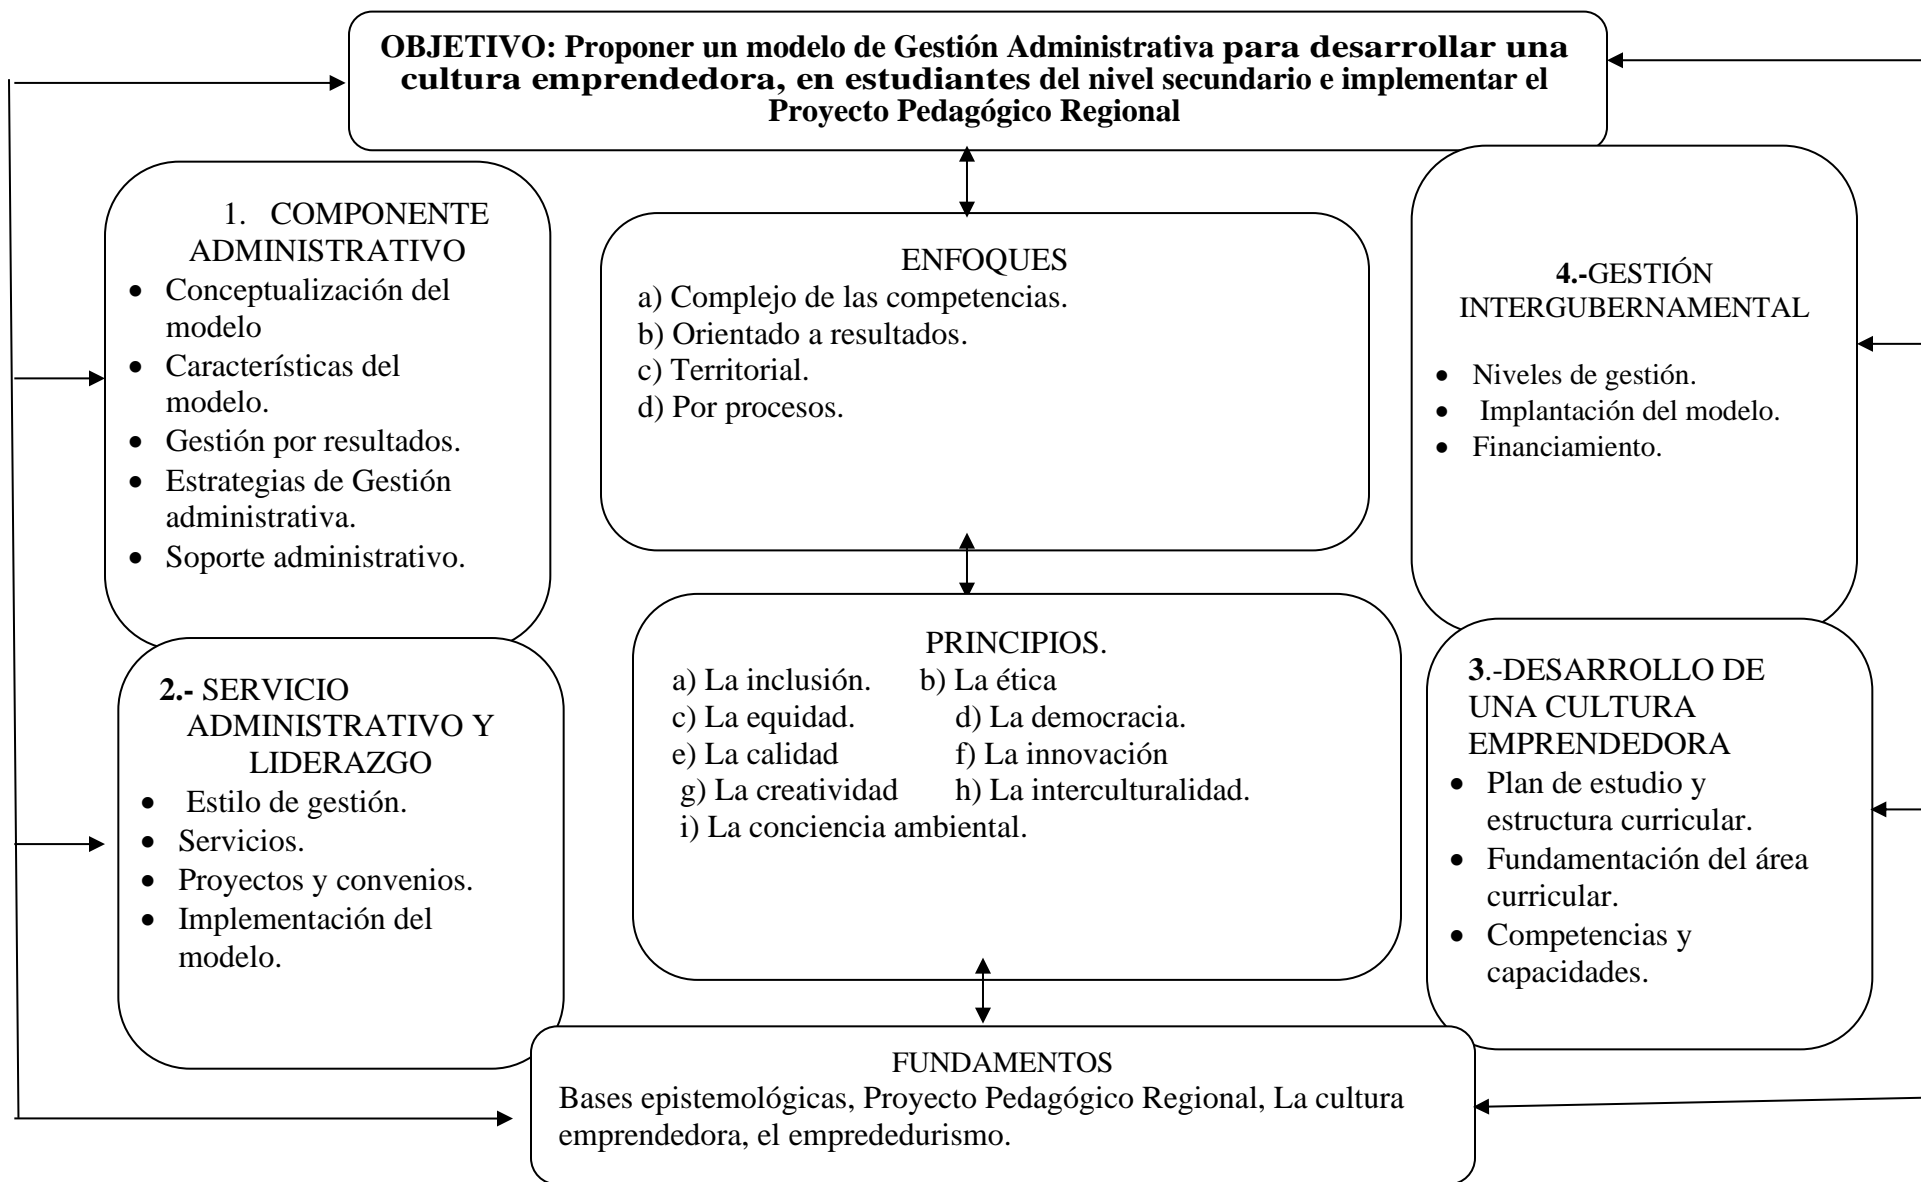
OBJETIVO: Proponer un modelo de Gestión Administrativa para desarrollar una cultura emprendedora, en estudiantes del nivel secundario e implementar el Proyecto Pedagógico Regional

1. COMPONENTE ADMINISTRATIVO
- Conceptualización del modelo
- Características del modelo.
- Gestión por resultados.
- Estrategias de Gestión administrativa.
- Soporte administrativo.

ENFOQUES
a) Complejo de las competencias.
b) Orientado a resultados.
c) Territorial.
d) Por procesos.

4.-GESTIÓN INTERGUBERNAMENTAL
- Niveles de gestión.
- Implantación del modelo.
- Financiamiento.

2.- SERVICIO ADMINISTRATIVO Y LIDERAZGO
- Estilo de gestión.
- Servicios.
- Proyectos y convenios.
- Implementación del modelo.

PRINCIPIOS.
a) La inclusión. b) La ética
c) La equidad. d) La democracia.
e) La calidad f) La innovación
g) La creatividad h) La interculturalidad.
i) La conciencia ambiental.

3.-DESARROLLO DE UNA CULTURA EMPRENDEDORA
- Plan de estudio y estructura curricular.
- Fundamentación del área curricular.
- Competencias y capacidades.

FUNDAMENTOS
Bases epistemológicas, Proyecto Pedagógico Regional, La cultura emprendedora, el emprededurismo.